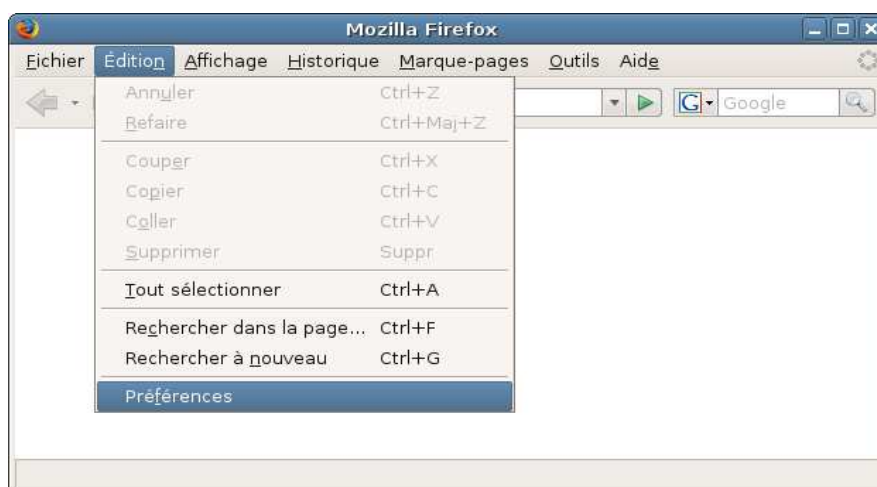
Mozilla Firefox

Fichier Édition Affichage Historique Marque-pages Outils Aide

Google

| | |
|---|---|
| Annuler | Ctrl+Z |
| Refaire | Ctrl+Maj+Z |
| Couper | Ctrl+X |
| Copier | Ctrl+C |
| Coller | Ctrl+V |
| Supprimer | Suppr |
| Tout sélectionner | Ctrl+A |
| Rechercher dans la page... | Ctrl+F |
| Rechercher à nouveau | Ctrl+G |
| Préférences | |